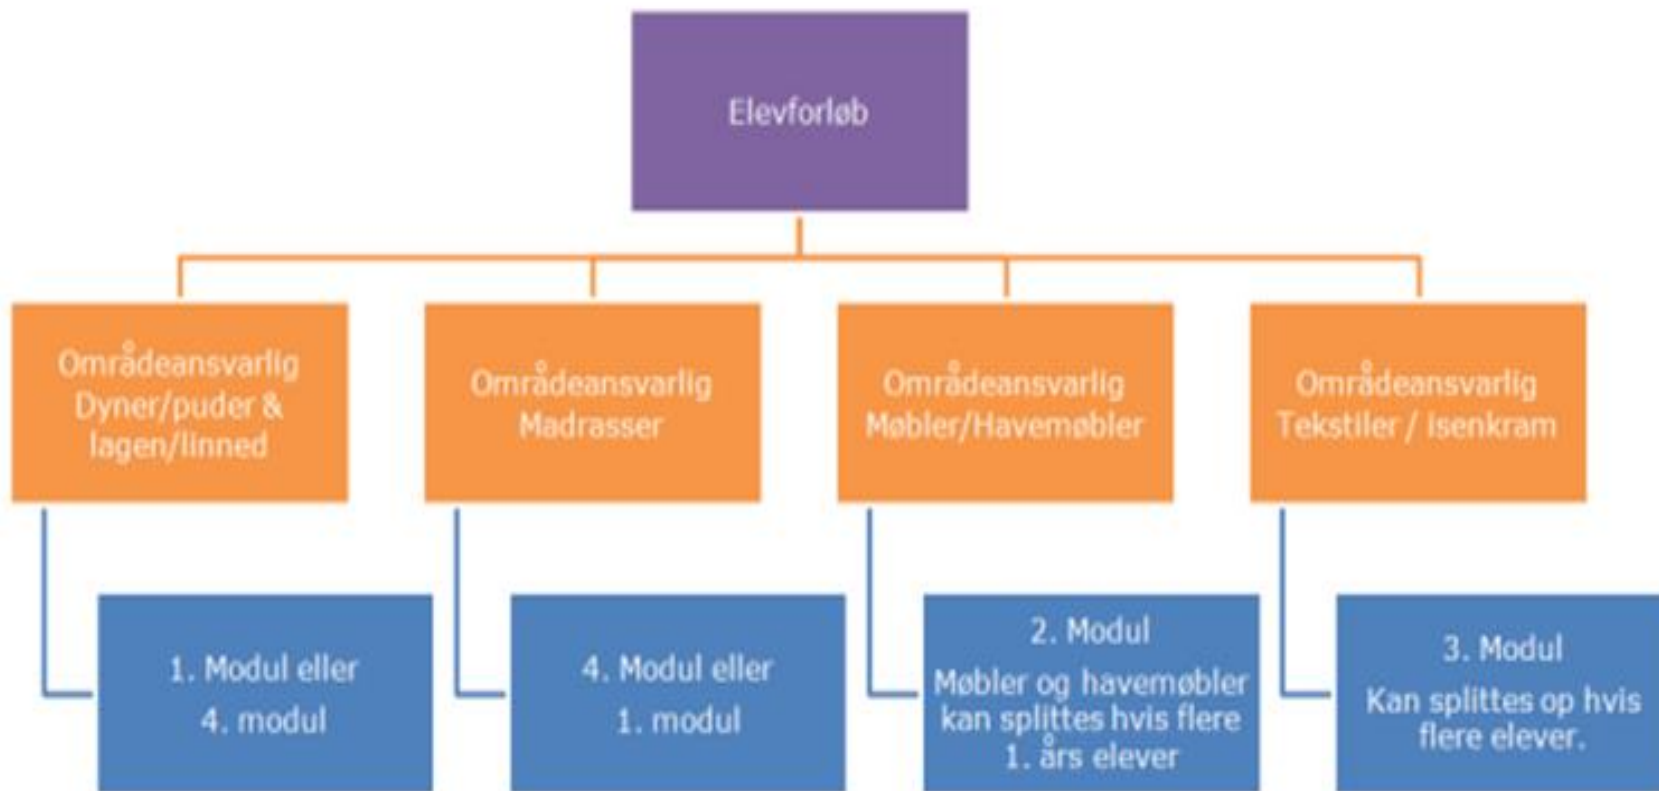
Elevforløb

Områdeansvarlig Dyner/puder & lagen/linned

Områdeansvarlig Madrasser

Områdeansvarlig Møbler/Havemøbler

Områdeansvarlig Tekstiler / isenkram

1. Modul eller
4. modul

4. Modul eller
1. modul

2. Modul
Møbler og havemøbler kan splittes hvis flere 1. års elever

3. Modul
Kan splittes op hvis flere elever.